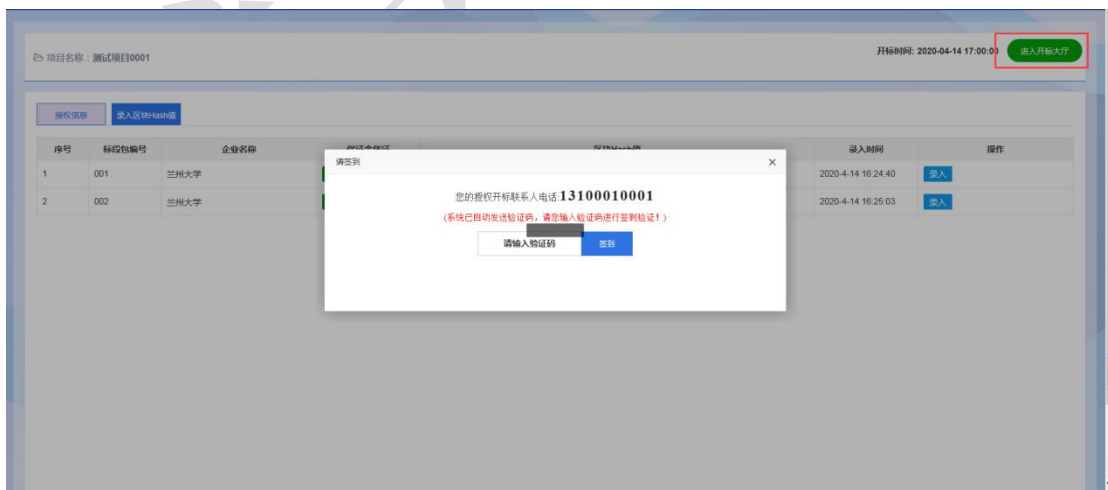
项目名称：测试项目0001

开标时间: 2020-04-14 17:00:00

进入开标大厅

授权信息

录入区块Hash值

| 序号 | 标段包编号 | 企业名称 | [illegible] | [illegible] | 录入时间 | 操作 |
|---|---|---|---|---|---|---|
| 1 | 001 | 兰州大学 | | | 2020-4-14 16:24:40 | 录入 |
| 2 | 002 | 兰州大学 | | | 2020-4-14 16:25:03 | 录入 |

请签到

×

您的授权开标联系人电话:13100010001

(系统已自动发送验证码，请您输入验证码进行签到验证！)

请输入验证码

签到